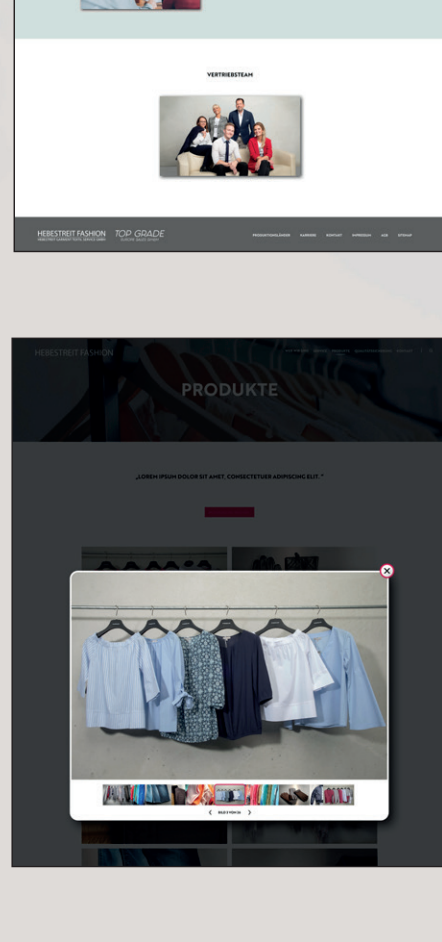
VERTRIEBSTEAM

HEBESTREIT FASHION
HEBESTREIT GARMENT TEXTIL SERVICE GMBH

TOP GRADE

PRODUKTIONSLÄNDER KARRIERE KONTAKT IMPRESSUM AGB SITEMAP

HEBESTREIT FASHION

PRODUKTE

„LOREM IPSUM DOLOR SIT AMET, CONSECTETUER ADIPISCING ELIT. "

BILD 9 VON 20